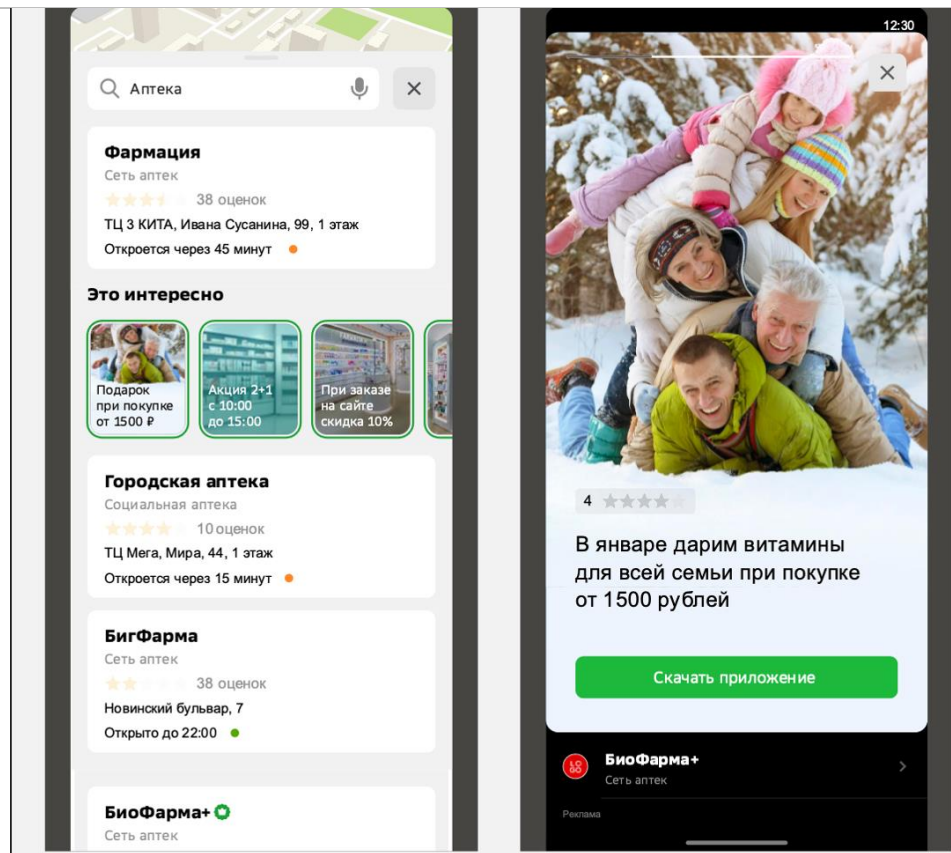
Аптека

Фармация
Сеть аптек
38 оценок
ТЦ 3 КИТА, Ивана Сусанина, 99, 1 этаж
Откроется через 45 минут

Это интересно

Подарок при покупке от 1500 ₽

Акция 2+1 с 10:00 до 15:00

При заказе на сайте скидка 10%

Городская аптека
Социальная аптека
10 оценок
ТЦ Мега, Мира, 44, 1 этаж
Откроется через 15 минут

БигФарма
Сеть аптек
38 оценок
Новинский бульвар, 7
Открыто до 22:00

БиоФарма+
Сеть аптек

12:30

4

В январе дарим витамины для всей семьи при покупке от 1500 рублей

Скачать приложение

LOGO

БиоФарма+
Сеть аптек

Реклама